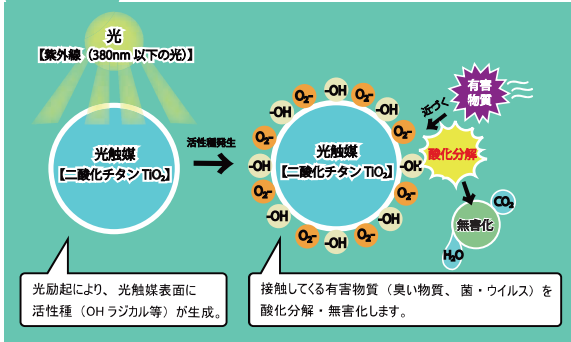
光
【紫外線（380nm 以下の光）】

光触媒
【二酸化チタン $TiO_2$】

活性種発生

光触媒
【二酸化チタン $TiO_2$】

$O_2^-$ -OH $O_2^-$ -OH $O_2^-$ -OH $O_2^-$ -OH $O_2^-$ -OH $O_2^-$ -OH $O_2^-$ -OH $O_2^-$ -OH $O_2^-$ -OH $O_2^-$ -OH

近づく

有害物質

酸化分解

無害化

$CO_2$

$H_2O$

光励起により、光触媒表面に活性種（OH ラジカル等）が生成。

接触してくる有害物質（臭い物質、菌・ウイルス）を酸化分解・無害化します。